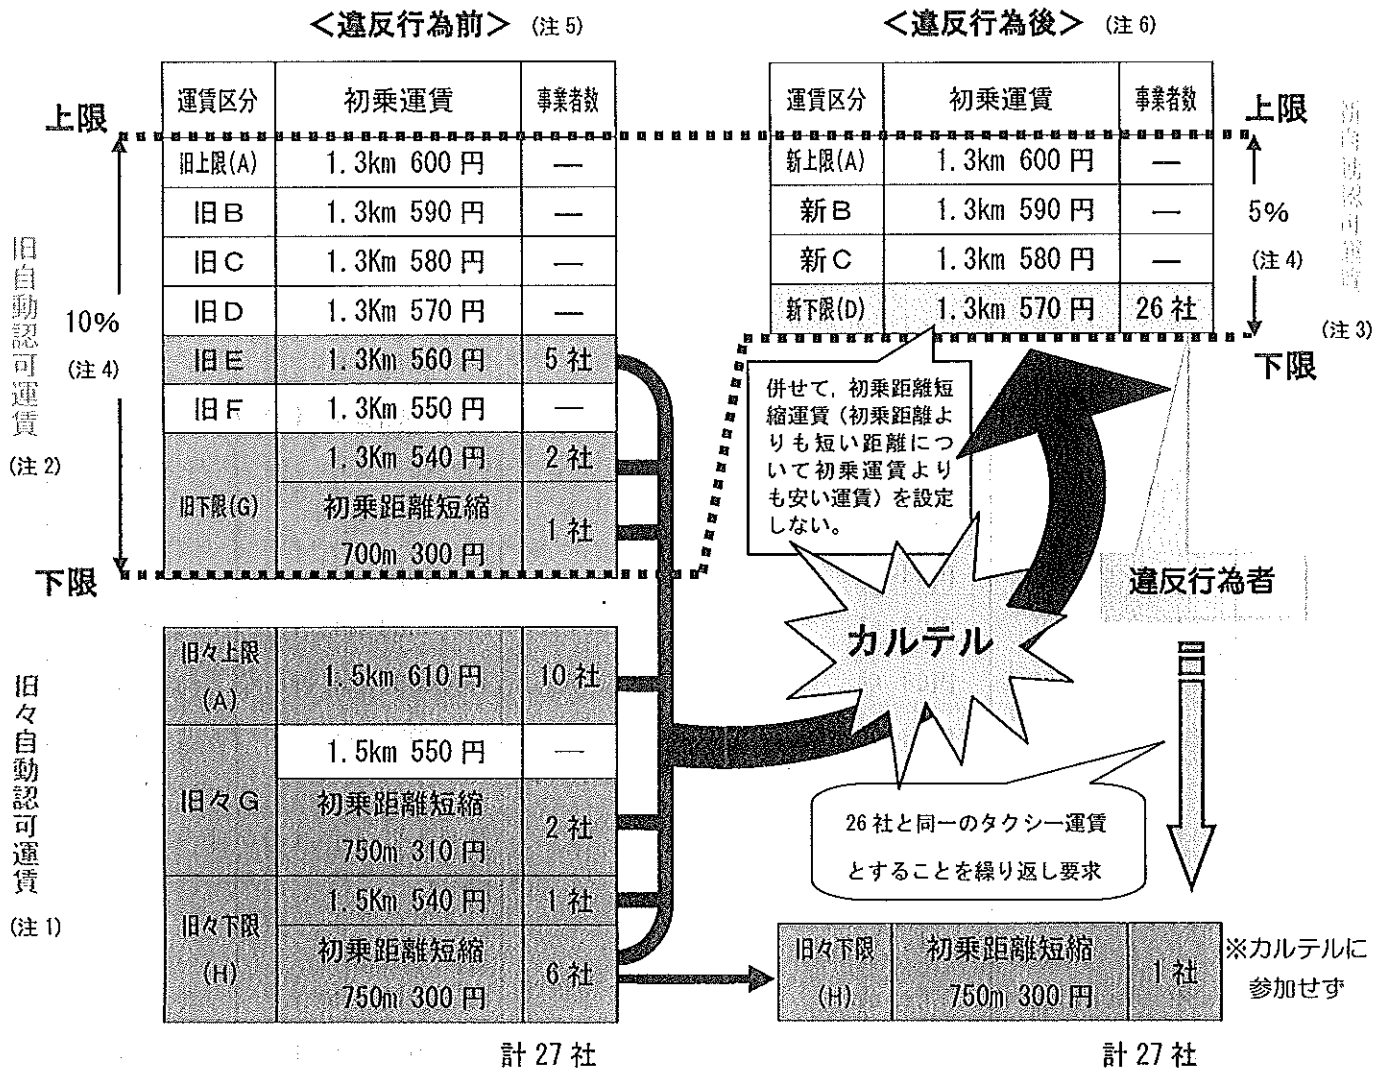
<違反行為前> (注5)

| 運賃区分 | 初乗運賃 | 事業者数 |
|---|---|---|
| 旧上限(A) | 1.3km 600円 | — |
| 旧B | 1.3km 590円 | — |
| 旧C | 1.3Km 580円 | — |
| 旧D | 1.3Km 570円 | — |
| 旧E | 1.3Km 560円 | 5社 |
| 旧F | 1.3Km 550円 | — |
| 旧下限(G) | 1.3Km 540円 | 2社 |
| | 初乗距離短縮 700m 300円 | 1社 |

上限
下限
10%
(注4)
旧自動認可運賃
(注2)

| 旧々上限(A) | 1.5km 610円 | 10社 |
|---|---|---|
| 旧々G | 1.5km 550円 | — |
| | 初乗距離短縮 750m 310円 | 2社 |
| 旧々下限(H) | 1.5Km 540円 | 1社 |
| | 初乗距離短縮 750m 300円 | 6社 |

旧々自動認可運賃
(注1)

計27社

<違反行為後> (注6)

| 運賃区分 | 初乗運賃 | 事業者数 |
|---|---|---|
| 新上限(A) | 1.3km 600円 | — |
| 新B | 1.3km 590円 | — |
| 新C | 1.3km 580円 | — |
| 新下限(D) | 1.3km 570円 | 26社 |

上限
5%
(注4)
下限
新自動認可運賃
(注3)

併せて，初乗距離短縮運賃（初乗距離よりも短い距離について初乗運賃よりも安い運賃）を設定しない。

カルテル

違反行為者

26社と同一のタクシー運賃とすることを繰り返し要求

| 旧々下限(H) | 初乗距離短縮 750m 300円 | 1社 |
|---|---|---|

※カルテルに参加せず

計27社